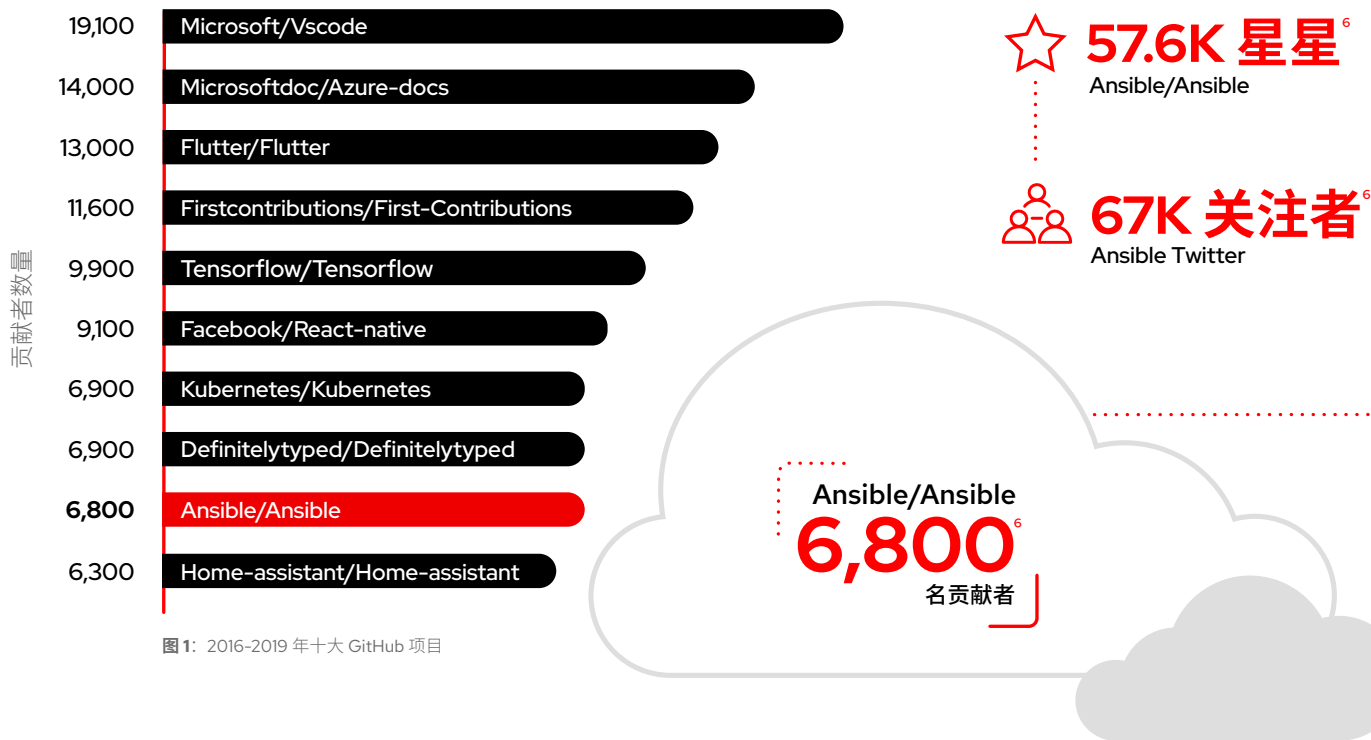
贡献者数量

| | |
|---|---|
| 19,100 | Microsoft/Vscode |
| 14,000 | Microsoftdoc/Azure-docs |
| 13,000 | Flutter/Flutter |
| 11,600 | Firstcontributions/First-Contributions |
| 9,900 | Tensorflow/Tensorflow |
| 9,100 | Facebook/React-native |
| 6,900 | Kubernetes/Kubernetes |
| 6,900 | Definitelytyped/Definitelytyped |
| 6,800 | Ansible/Ansible |
| 6,300 | Home-assistant/Home-assistant |

图 1：2016-2019 年十大 GitHub 项目

57.6K 星星$^6$
Ansible/Ansible

67K 关注者$^6$
Ansible Twitter

Ansible/Ansible
6,800$^6$
名贡献者